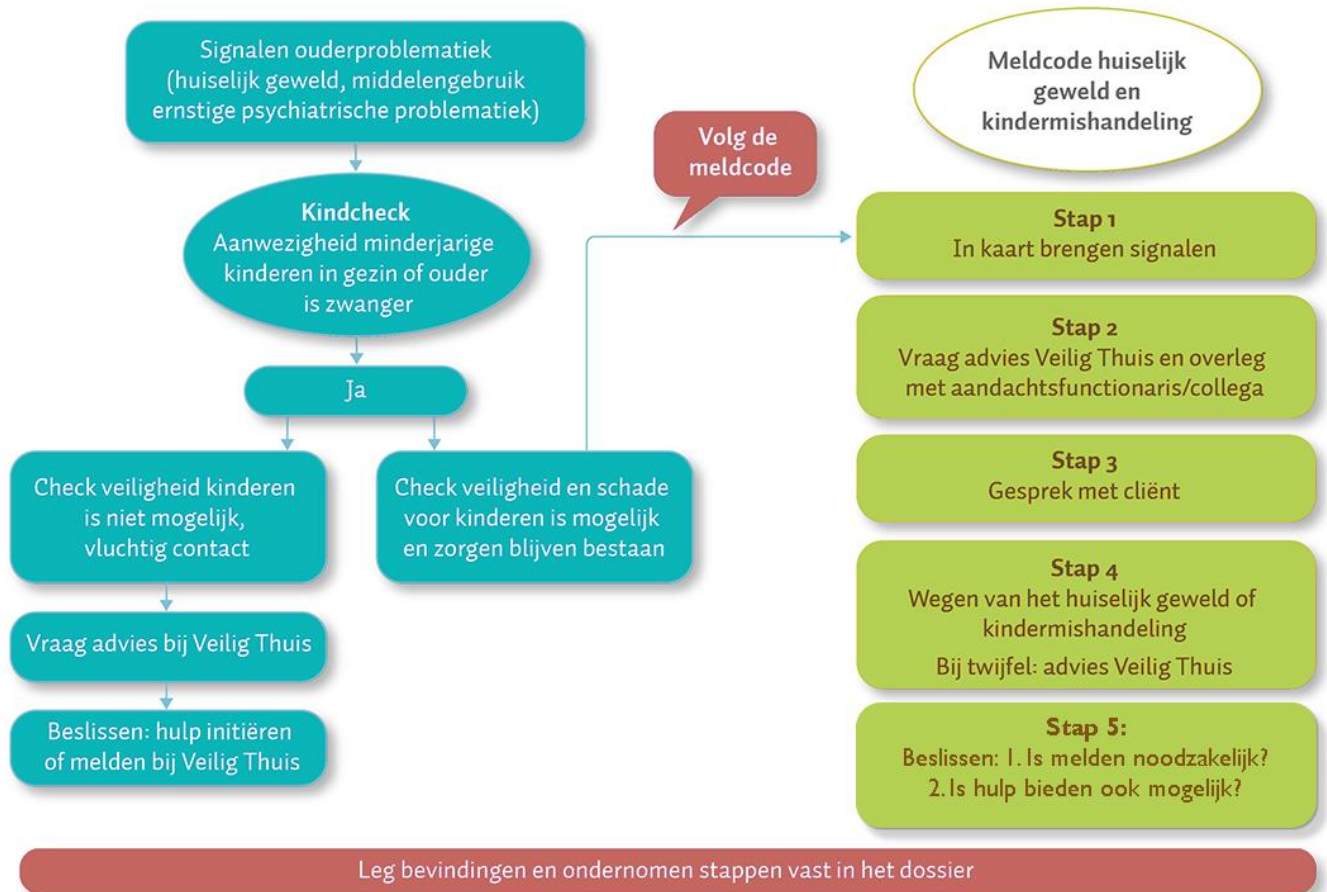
Signalen ouderproblematiek (huiselijk geweld, middelengebruik ernstige psychiatrische problematiek)

Kindcheck
Aanwezigheid minderjarige kinderen in gezin of ouder is zwanger

Ja

Check veiligheid kinderen is niet mogelijk, vluchtig contact

Vraag advies bij Veilig Thuis

Beslissen: hulp initiëren of melden bij Veilig Thuis

Check veiligheid en schade voor kinderen is mogelijk en zorgen blijven bestaan

Volg de meldcode

Meldcode huiselijk geweld en kindermishandeling

Stap 1
In kaart brengen signalen

Stap 2
Vraag advies Veilig Thuis en overleg met aandachtsfunctionaris/collega

Stap 3
Gesprek met cliënt

Stap 4
Wegen van het huiselijk geweld of kindermishandeling
Bij twijfel: advies Veilig Thuis

Stap 5:
Beslissen: 1. Is melden noodzakelijk?
2. Is hulp bieden ook mogelijk?

Leg bevindingen en ondernomen stappen vast in het dossier